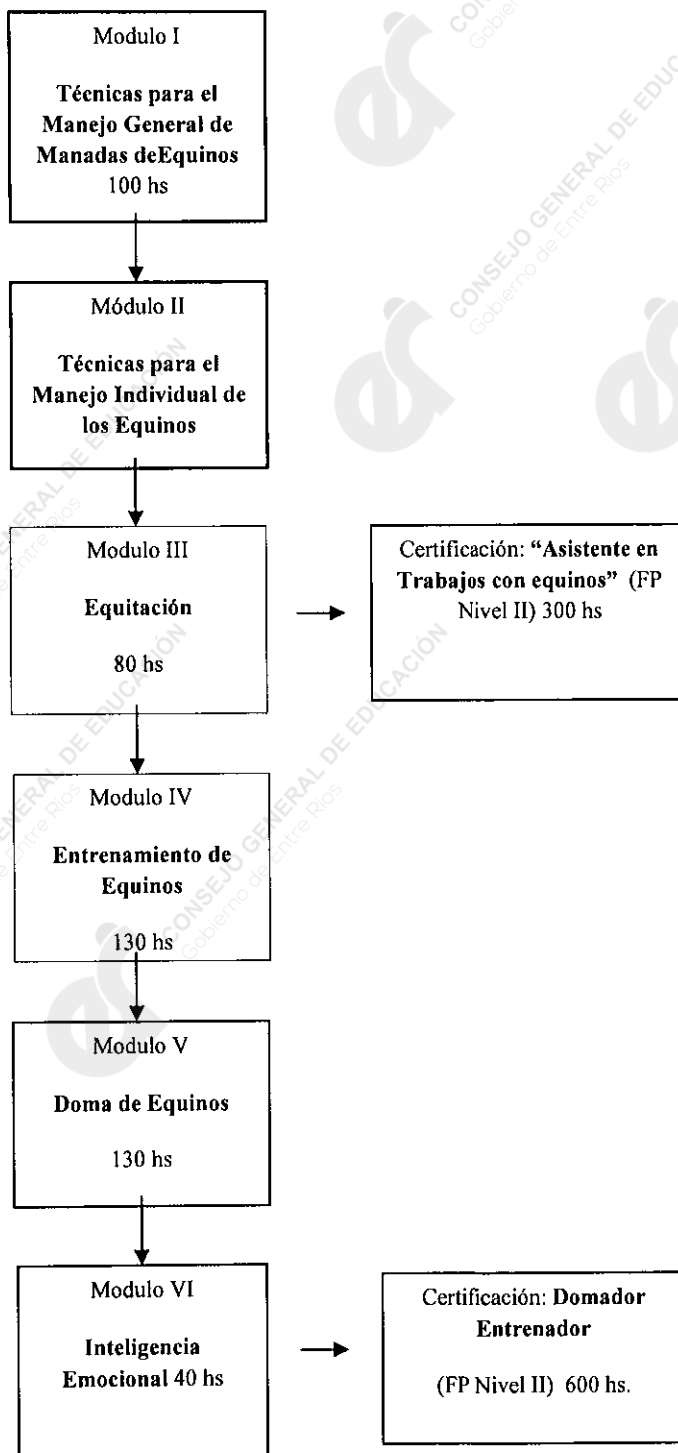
Modulo I

Técnicas para el Manejo General de Manadas deEquinos
100 hs

Módulo II

Técnicas para el Manejo Individual de los Equinos

Modulo III

Equitación

80 hs

Certificación: "Asistente en Trabajos con equinos" (FP Nivel II) 300 hs

Modulo IV

Entrenamiento de Equinos

130 hs

Modulo V

Doma de Equinos

130 hs

Modulo VI

Inteligencia Emocional 40 hs

Certificación: Domador Entrenador

(FP Nivel II) 600 hs.

CONSEJO GENERAL DE EDUCACIÓN
Gobierno de Entre Ríos